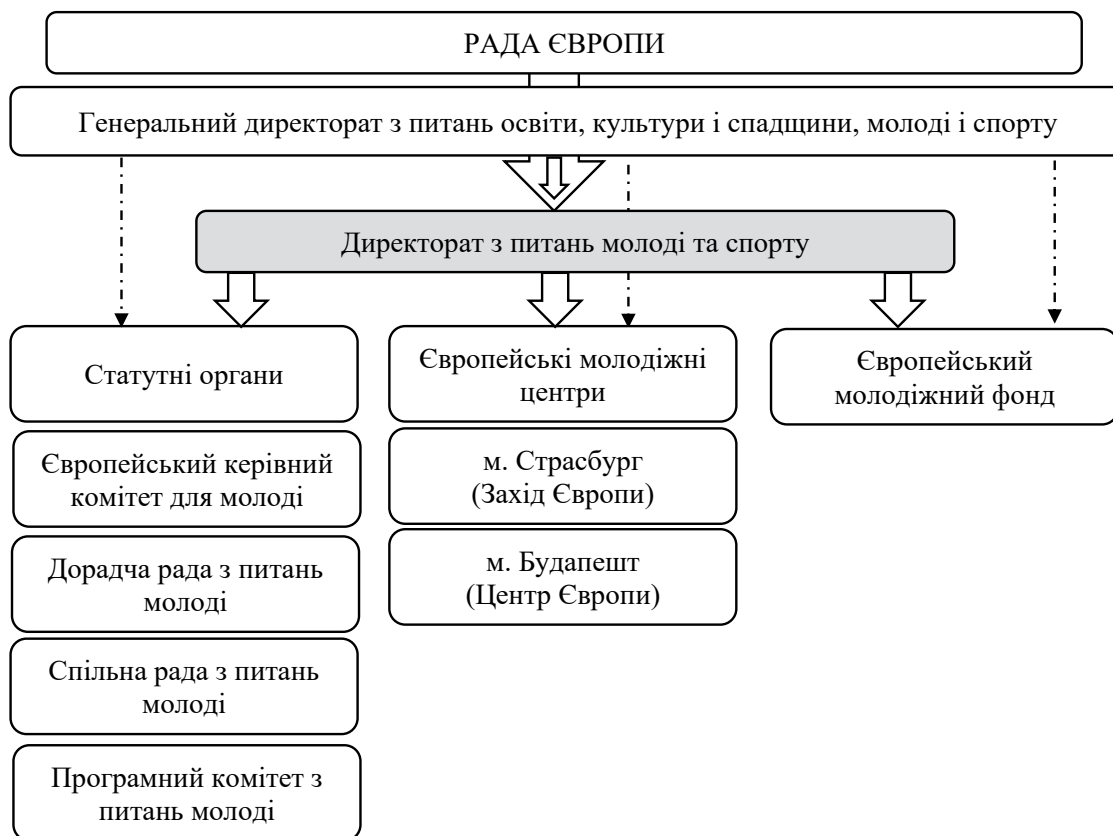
РАДА ЄВРОПИ

Генеральний директорат з питань освіти, культури і спадщини, молоді і спорту

Директорат з питань молоді та спорту

Статутні органи

Європейський керівний комітет для молоді

Дорадча рада з питань молоді

Спільна рада з питань молоді

Програмний комітет з питань молоді

Європейські молодіжні центри

м. Страсбург (Захід Європи)

м. Будапешт (Центр Європи)

Європейський молодіжний фонд